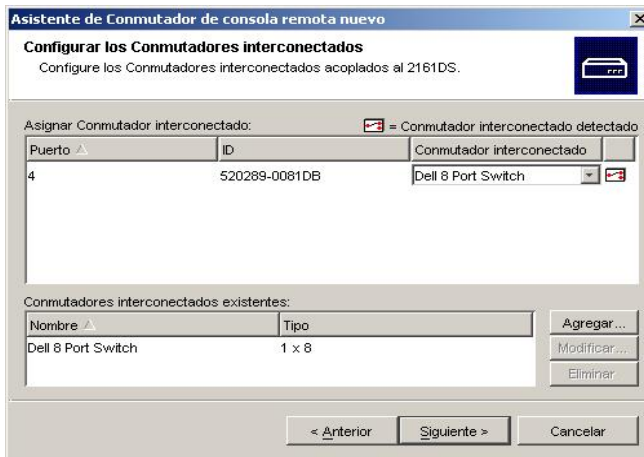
Asistente de Conmutador de consola remota nuevo

Configurar los Conmutadores interconectados

Configure los Conmutadores interconectados acoplados al 2161DS.

Asignar Conmutador interconectado:

= Conmutador interconectado detectado

| Puerto | ID | Conmutador interconectado |
|---|---|---|
| 4 | 520289-0081DB | Dell 8 Port Switch |

Conmutadores interconectados existentes:

| Nombre | Tipo |
|---|---|
| Dell 8 Port Switch | 1 x 8 |

Agregar...

Modificar...

Eliminar

< Anterior

Siguiente >

Cancelar